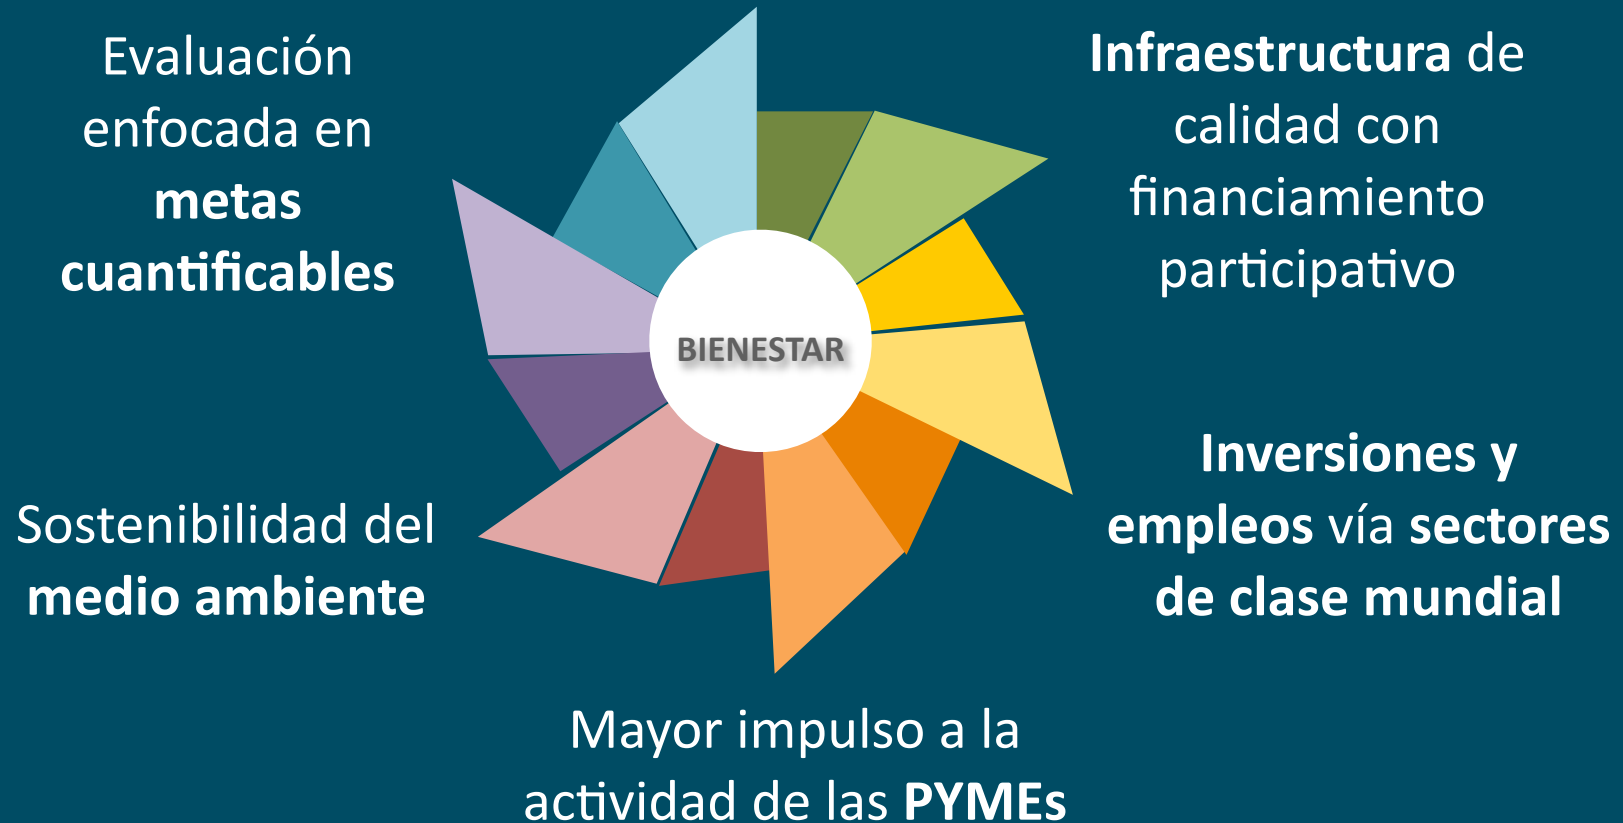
Evaluación enfocada en **metas cuantificables**

**Infraestructura** de calidad con financiamiento participativo

BIENESTAR

**Inversiones y empleos** vía **sectores de clase mundial**

Sostenibilidad del **medio ambiente**

Mayor impulso a la actividad de las **PYMEs**